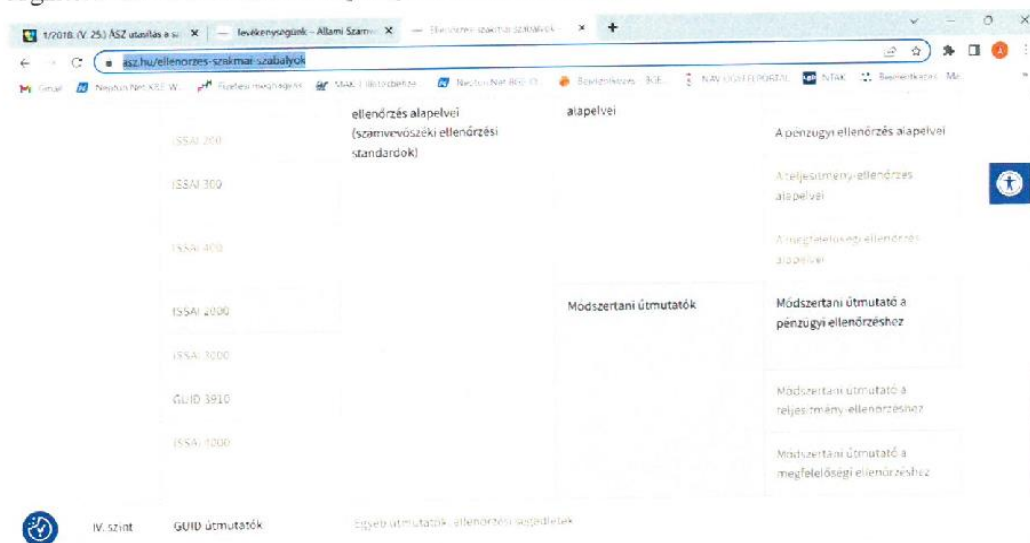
1/2018. (V. 25.) ÁSZ utasítás a sz ✕ | — Tevékenységünk – Állami Számv ✕ | — Ellenőrzési szakmai szabályok ✕ | +

asz.hu/ellenorzes-szakmai-szabalyok

Gmail | Neptun.Net KBE W... | Fizetési meghagyás | MÁK Elektronikus | Neptun.Net BGE O... | Bejelentkezés · BGE | NAV ÜGYFÉLPORTÁL | NTAK | Bejelentkezés · Mi

| | ellenőrzés alapelvei (számvevőszéki ellenőrzési standardok) | alapelvei | |
|---|---|---|---|
| ISSAI 200 | | | A pénzügyi ellenőrzés alapelvei |
| ISSAI 300 | | | A teljesítmény-ellenőrzés alapelvei |
| ISSAI 400 | | | A megfelelőségi ellenőrzés alapelvei |
| ISSAI 2000 | | Módszertani útmutatók | Módszertani útmutató a pénzügyi ellenőrzéshez |
| ISSAI 3000 | | | |
| GUID 3910 | | | Módszertani útmutató a teljesítmény-ellenőrzéshez |
| ISSAI 4000 | | | Módszertani útmutató a megfelelőségi ellenőrzéshez |

IV. szint | GUID útmutatók | Egyéb útmutatók, ellenőrzési segédletek